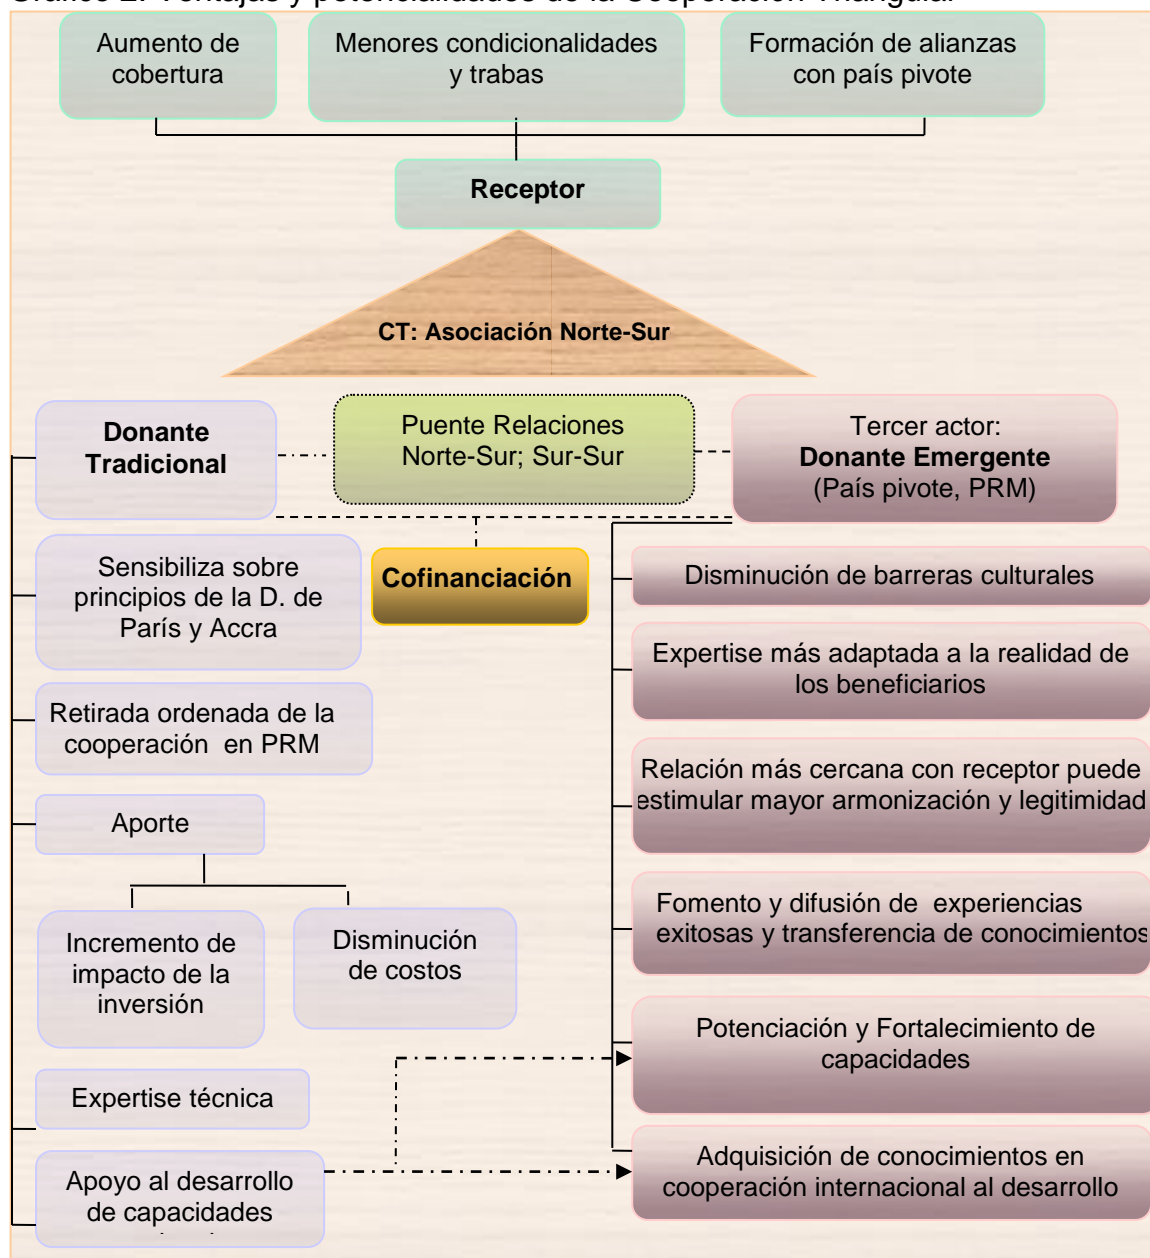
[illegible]

Aumento de cobertura

Menores condicionalidades y trabas

Formación de alianzas con país pivote

Receptor

CT: Asociación Norte-Sur

Donante Tradicional

Puente Relaciones Norte-Sur; Sur-Sur

Tercer actor: Donante Emergente (País pivote, PRM)

Sensibiliza sobre principios de la D. de París y Accra

Cofinanciación

Disminución de barreras culturales

Expertise más adaptada a la realidad de los beneficiarios

Retirada ordenada de la cooperación en PRM

Relación más cercana con receptor puede estimular mayor armonización y legitimidad

Aporte

Incremento de impacto de la inversión

Disminución de costos

Fomento y difusión de experiencias exitosas y transferencia de conocimientos

Potenciación y Fortalecimiento de capacidades

Expertise técnica

Apoyo al desarrollo de capacidades

Adquisición de conocimientos en cooperación internacional al desarrollo